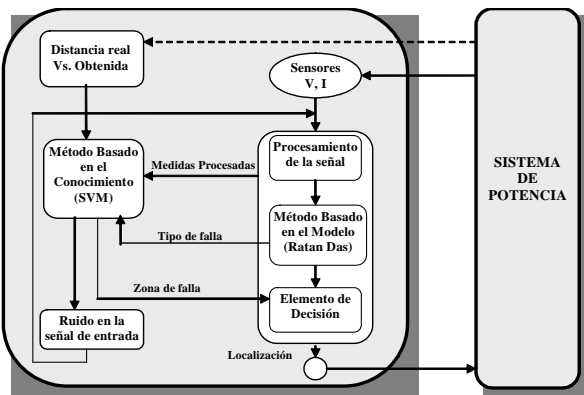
Distancia real Vs. Obtenida

Sensores V, I

Método Basado en el Conocimiento (SVM)

Medidas Procesadas

Procesamiento de la señal

Método Basado en el Modelo (Ratan Das)

Tipo de falla

Zona de falla

Elemento de Decisión

Ruido en la señal de entrada

Localización

SISTEMA DE POTENCIA